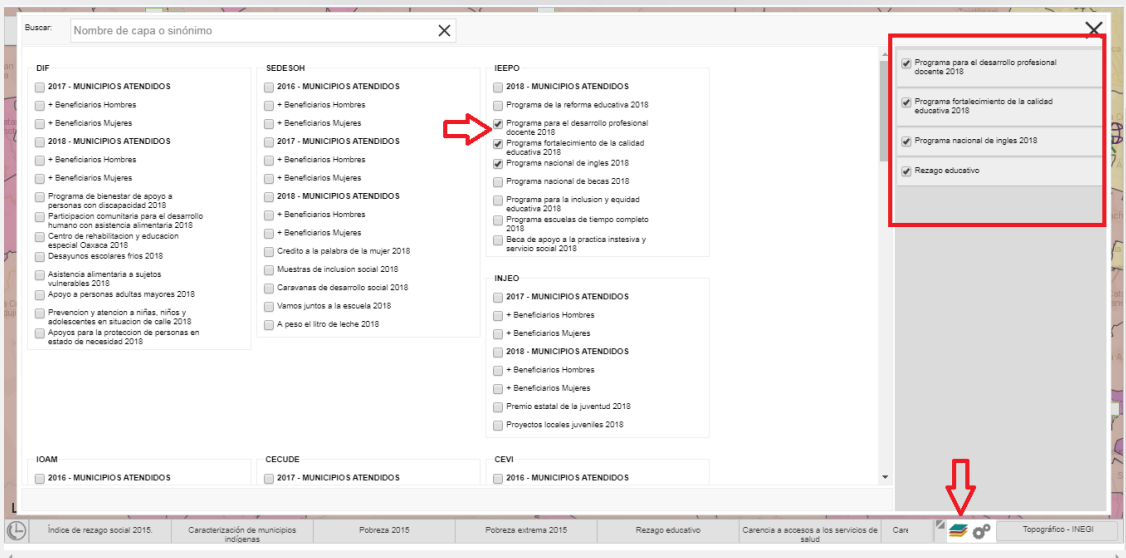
Buscar: Nombre de capa o sinónimo

DIF
2017 - MUNICIPIOS ATENDIDOS
+ Beneficiarios Hombres
+ Beneficiarios Mujeres
2018 - MUNICIPIOS ATENDIDOS
+ Beneficiarios Hombres
+ Beneficiarios Mujeres
Programa de bienestar de apoyo a personas con discapacidad 2018
Participacion comunitaria para el desarrollo humano con asistencia alimentaria 2018
Centro de rehabilitacion y educacion especial Oaxaca 2018
Desayunos escolares frios 2018
Asistencia alimentaria a sujetos vulnerables 2018
Apoyo a personas adultas mayores 2018
Prevencion y atencion a niñas, niños y adolescentes en situacion de calle 2018
Apoyos para la proteccion de personas en estado de necesidad 2018

SEDESOH
2016 - MUNICIPIOS ATENDIDOS
+ Beneficiarios Hombres
+ Beneficiarios Mujeres
2017 - MUNICIPIOS ATENDIDOS
+ Beneficiarios Hombres
+ Beneficiarios Mujeres
2018 - MUNICIPIOS ATENDIDOS
+ Beneficiarios Hombres
+ Beneficiarios Mujeres
Credito a la palabra de la mujer 2018
Muestras de inclusion social 2018
Caravanas de desarrollo social 2018
Vamos juntos a la escuela 2018
A peso el litro de leche 2018

IEEPO
2018 - MUNICIPIOS ATENDIDOS
Programa de la reforma educativa 2018
Programa para el desarrollo profesional docente 2018
Programa fortalecimiento de la calidad educativa 2018
Programa nacional de ingles 2018
Programa nacional de becas 2018
Programa para la inclusion y equidad educativa 2018
Programa escuelas de tiempo completo 2018
Beca de apoyo a la practica instesiva y servicio social 2018

INJEO
2017 - MUNICIPIOS ATENDIDOS
+ Beneficiarios Hombres
+ Beneficiarios Mujeres
2018 - MUNICIPIOS ATENDIDOS
+ Beneficiarios Hombres
+ Beneficiarios Mujeres
Premio estatal de la juventud 2018
Proyectos locales juveniles 2018

IOAM
2016 - MUNICIPIOS ATENDIDOS

CECUDE
2017 - MUNICIPIOS ATENDIDOS

CEVI
2016 - MUNICIPIOS ATENDIDOS

Programa para el desarrollo profesional docente 2018
Programa fortalecimiento de la calidad educativa 2018
Programa nacional de ingles 2018
Rezago educativo

Índice de rezago social 2015. | Caracterización de municipios indígenas | Pobreza 2015 | Pobreza extrema 2015 | Rezago educativo | Carencia a accesos a los servicios de salud | Care | Topográfico - INEGI